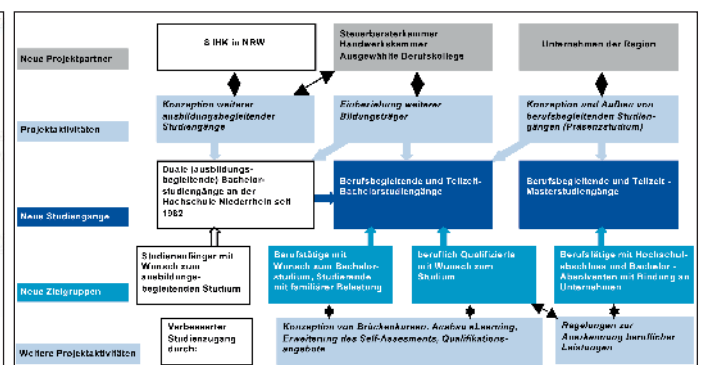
Neue Projektpartner

8 IHK in NRW

Steuerberaterkammer Handwerkskammer Ausgewählte Berufskollegs

Unternehmen der Region

Projektaktivitäten

Konzeption weiterer ausbildungsbegleitender Studiengänge

Einbeziehung weiterer Bildungsträger

Konzeption und Aufbau von berufsbegleitenden Studiengängen (Präsenzstudium)

Neue Studiengänge

Duale (ausbildungsbegleitende) Bachelorstudiengänge an der Hochschule Niederrhein seit 1982

Berufsbegleitende und Teilzeit-Bachelorstudiengänge

Berufsbegleitende und Teilzeit - Masterstudiengänge

Neue Zielgruppen

Studienanfänger mit Wunsch zum ausbildungsbegleitenden Studium

Berufstätige mit Wunsch zum Bachelorstudium, Studierende mit familiärer Belastung

beruflich Qualifizierte mit Wunsch zum Studium

Berufstätige mit Hochschulabschluss und Bachelor - Absolventen mit Bindung an Unternehmen

Weitere Projektaktivitäten

Verbesserter Studienzugang durch:

Konzeption von Brückenkursen, Ausbau eLearning, Erweiterung des Self-Assesments, Qualifikationsangebote

Regelungen zur Anerkennung beruflicher Leistungen